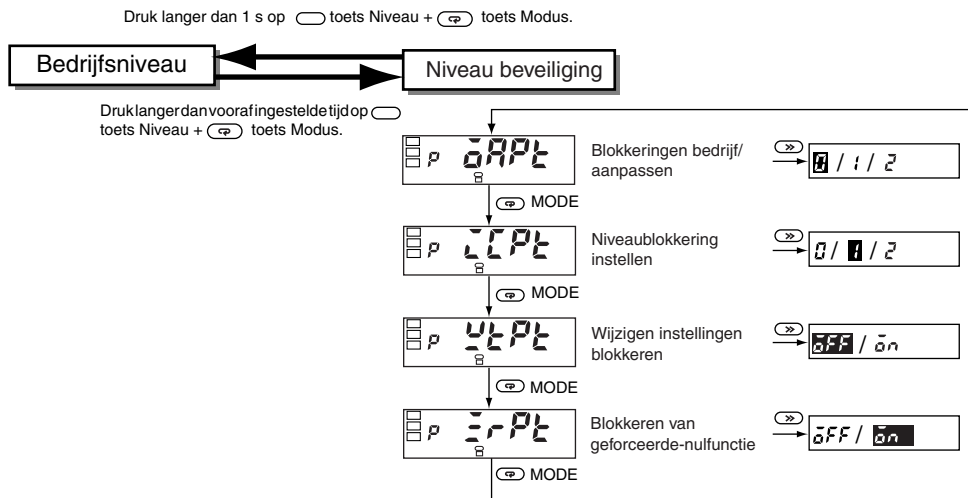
Druk langer dan 1 s op toets Niveau + toets Modus.

Bedrijfsniveau

Niveau beveiliging

Druklangerdanvoorafingesteldetijdop toets Niveau + toets Modus.

P oAPt

Blokkeringen bedrijf/ aanpassen

0 / 1 / 2

MODE

P iCPt

Niveaublokkering instellen

0 / 1 / 2

MODE

P WtPt

Wijzigen instellingen blokkeren

oFF / on

MODE

P 0rPt

Blokkeren van geforceerde-nulfunctie

oFF / on

MODE